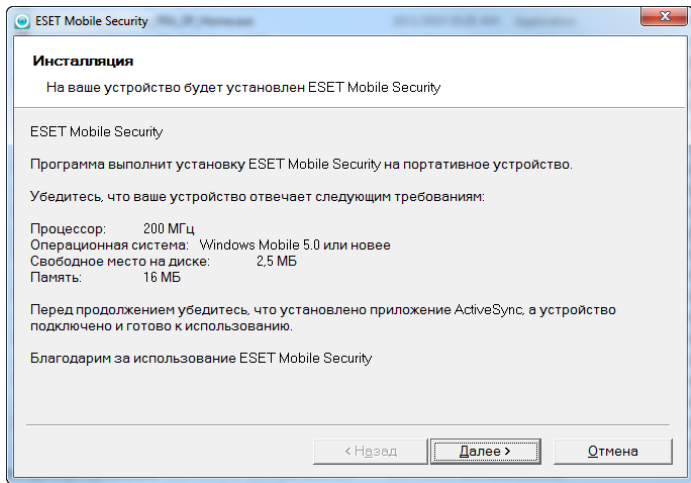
ESET Mobile Security

Инсталляция

На ваше устройство будет установлен ESET Mobile Security

ESET Mobile Security

Программа выполнит установку ESET Mobile Security на портативное устройство.

Убедитесь, что ваше устройство отвечает следующим требованиям:

Процессор: 200 МГц
Операционная система: Windows Mobile 5.0 или новее
Свободное место на диске: 2,5 МБ
Память: 16 МБ

Перед продолжением убедитесь, что установлено приложение ActiveSync, а устройство подключено и готово к использованию.

Благодарим за использование ESET Mobile Security

< Назад | Далее > | Отмена